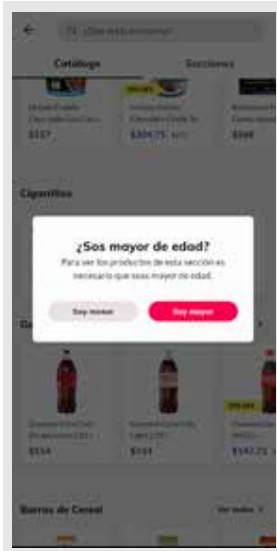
¿Qué estás buscando?

Catálogo

Secciones

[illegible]

$137

$304,75

$168

Cigarrillos

¿Sos mayor de edad?

Para ver los productos de esta sección es necesario que seas mayor de edad.

Soy menor

Soy mayor

$154

$154

$147,75

Barras de Cereal

Ver todos